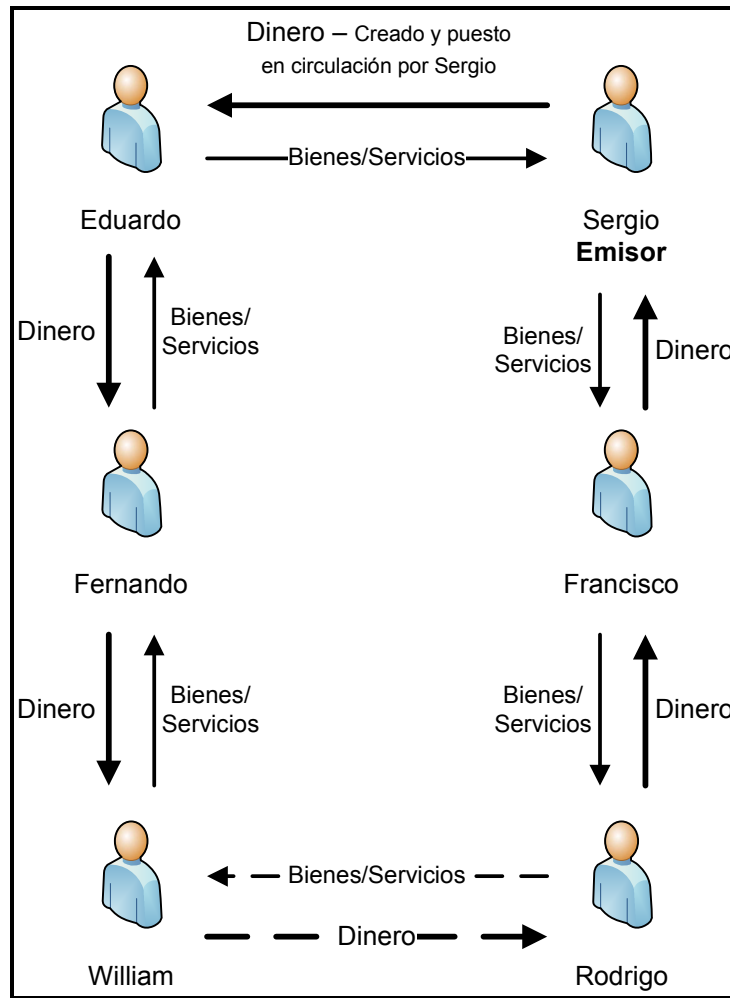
Dinero – Creado y puesto en circulación por Sergio

Bienes/Servicios

Eduardo

Sergio
**Emisor**

Dinero

Bienes/
Servicios

Bienes/
Servicios

Dinero

Fernando

Francisco

Dinero

Bienes/
Servicios

Bienes/
Servicios

Dinero

Bienes/Servicios

Dinero

William

Rodrigo